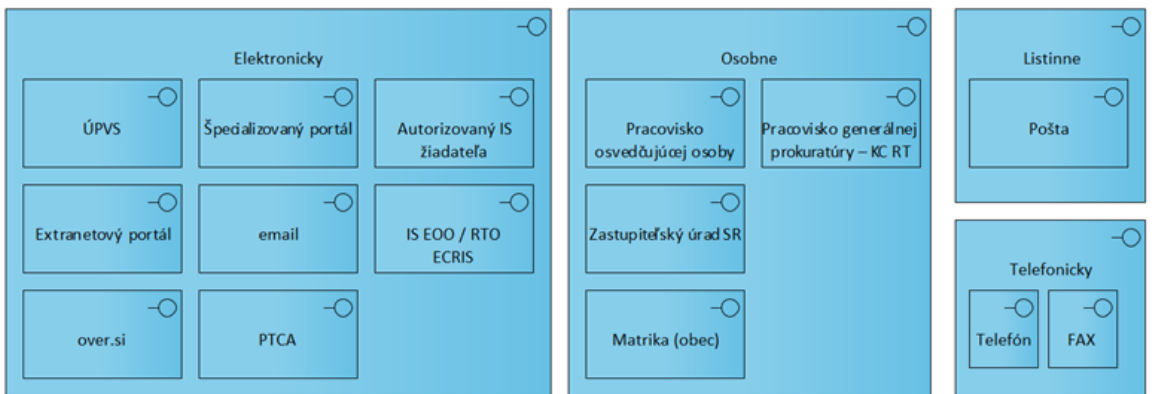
Elektronicky

ÚPVS

Špecializovaný portál

Autorizovaný IS žiadateľa

Extranetový portál

email

IS EOO / RTO ECRIS

over.si

PTCA

Osobne

Pracovisko osvedčujúcej osoby

Pracovisko generálnej prokuratúry – KC RT

Zastupiteľský úrad SR

Matrika (obec)

Listinne

Pošta

Telefonicky

Telefón

FAX